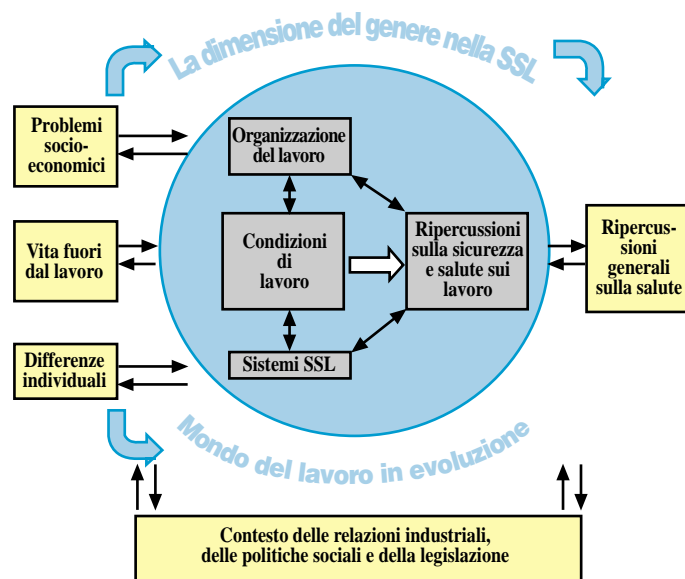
La dimensione del genere nella SSL

Problemi socio-economici

Vita fuori dal lavoro

Differenze individuali

Organizzazione del lavoro

Condizioni di lavoro

Sistemi SSL

Ripercussioni sulla sicurezza e salute sui lavoro

Ripercus-sioni generali sulla salute

Mondo del lavoro in evoluzione

Contesto delle relazioni industriali, delle politiche sociali e della legislazione